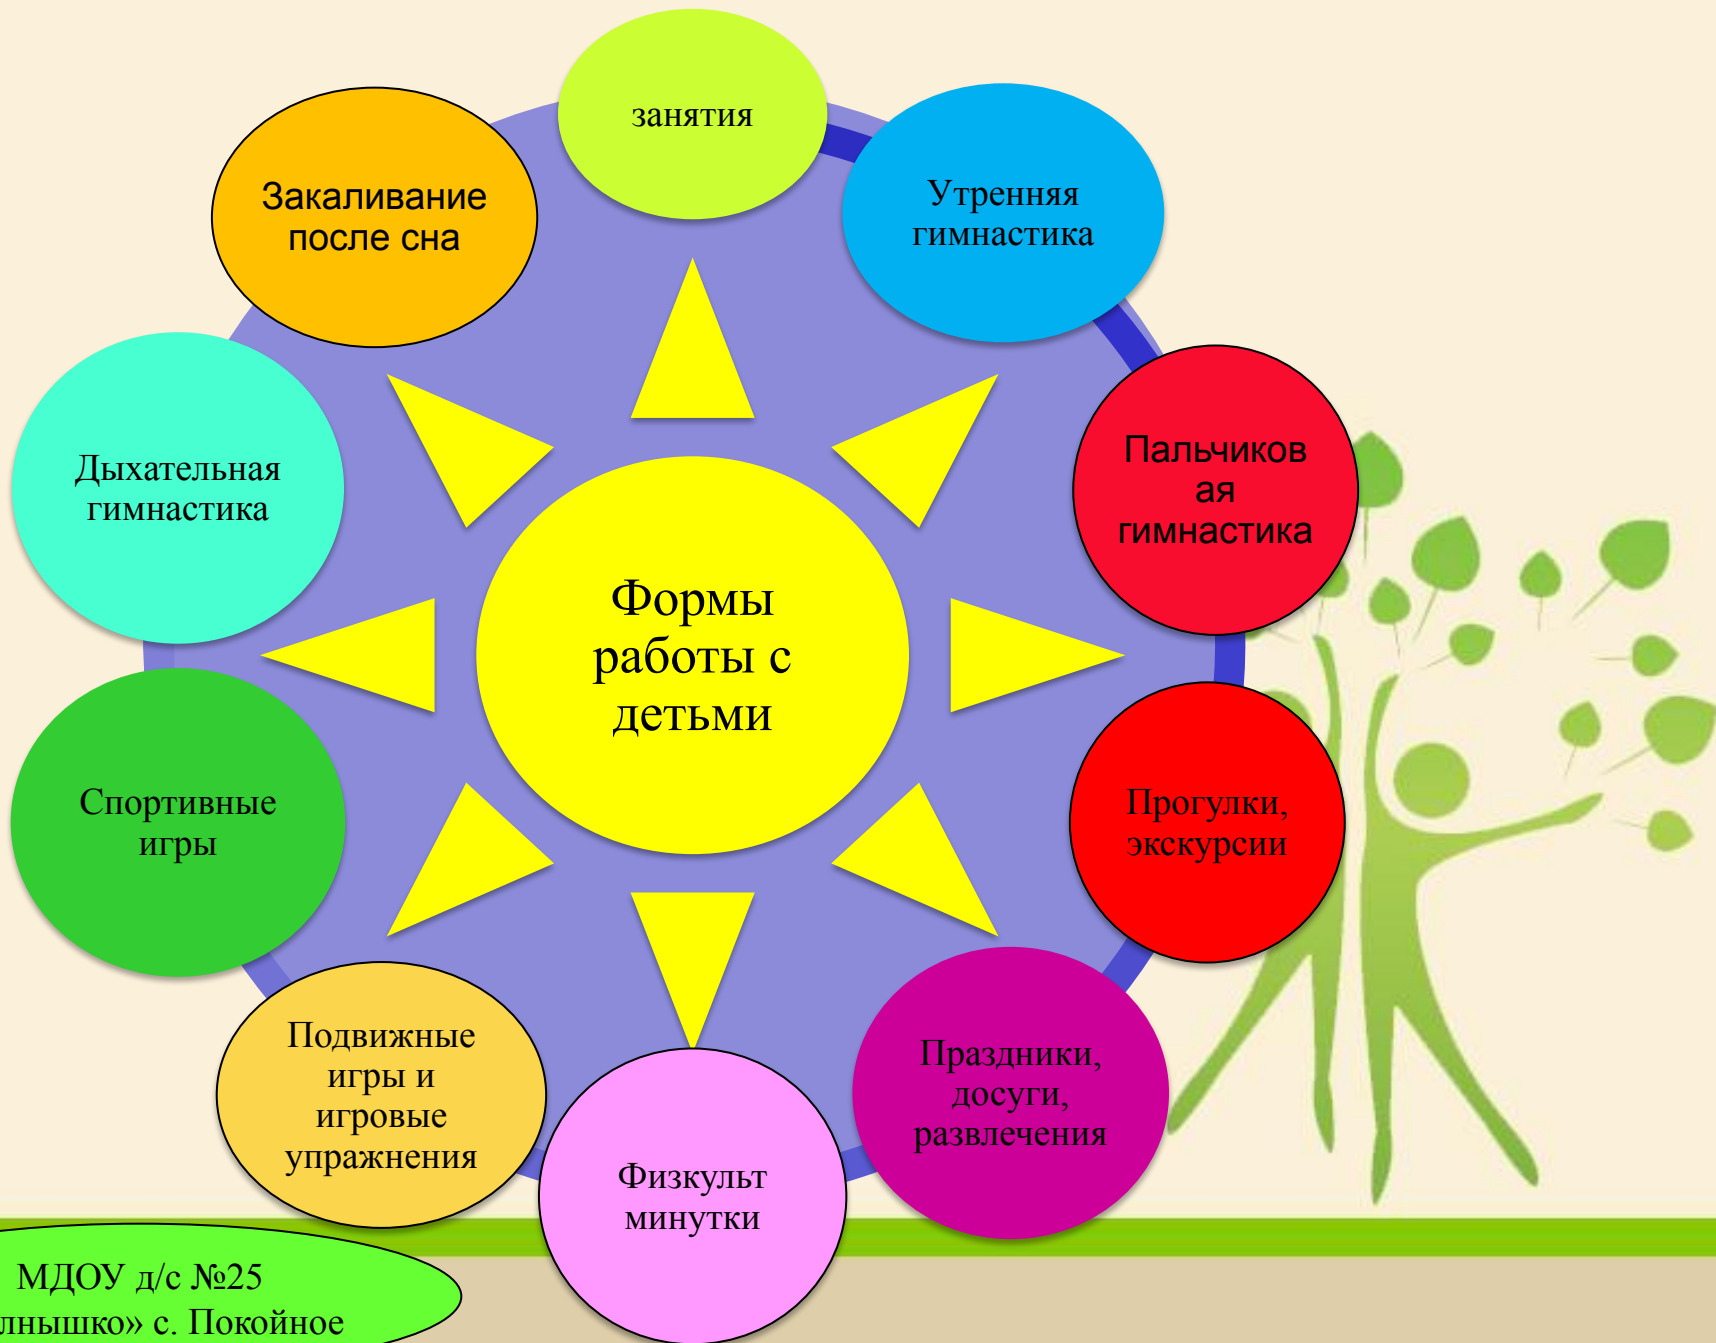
Формы работы с детьми

занятия

Утренняя гимнастика

Пальчиковая гимнастика

Прогулки, экскурсии

Праздники, досуги, развлечения

Физкульт минутки

Подвижные игры и игровые упражнения

Спортивные игры

Дыхательная гимнастика

Закаливание после сна

МДОУ д/с №25
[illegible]лнышко» с. Покойное